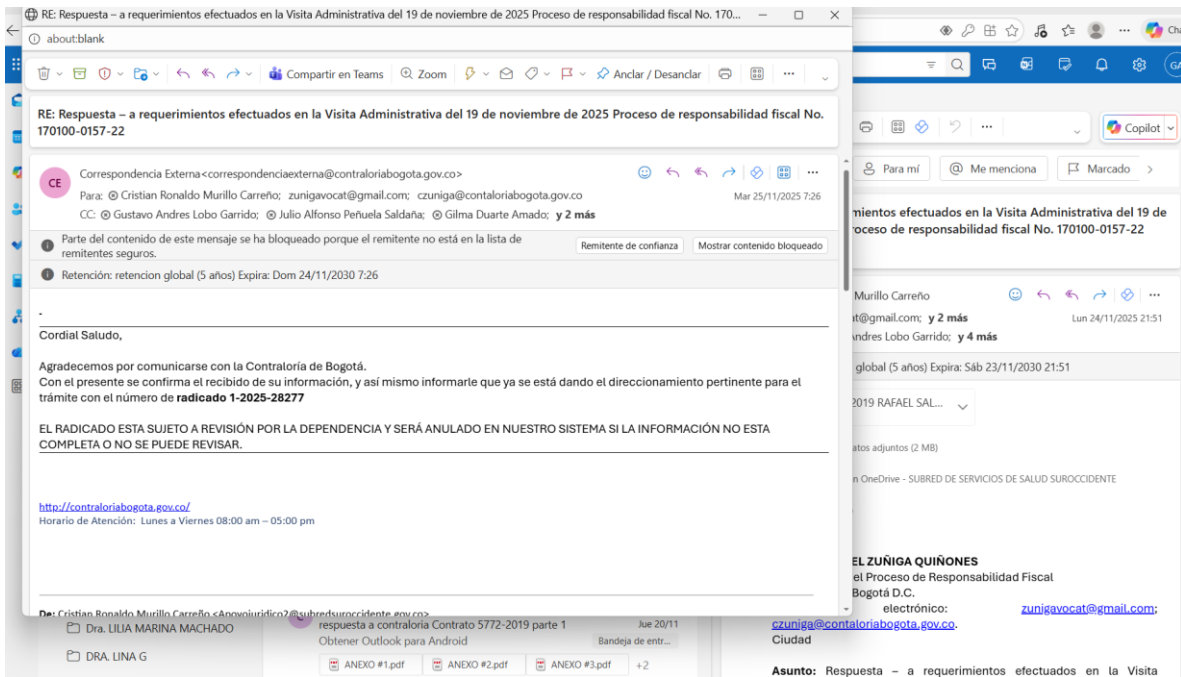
RE: Respuesta – a requerimientos efectuados en la Visita Administrativa del 19 de noviembre de 2025 Proceso de responsabilidad fiscal No. 170...

about:blank

Compartir en Teams | Zoom | Anclar / Desanclar | ···

RE: Respuesta – a requerimientos efectuados en la Visita Administrativa del 19 de noviembre de 2025 Proceso de responsabilidad fiscal No. 170100-0157-22

CE

Correspondencia Externa<correspondenciaexterna@contraloriabogota.gov.co>

Para: Cristian Ronaldo Murillo Carreño; zunigavocat@gmail.com; czuniga@contaloriabogota.gov.co

Mar 25/11/2025 7:26

CC: Gustavo Andres Lobo Garrido; Julio Alfonso Peñuela Saldaña; Gilma Duarte Amado; y 2 más

Parte del contenido de este mensaje se ha bloqueado porque el remitente no está en la lista de remitentes seguros.

Remitente de confianza | Mostrar contenido bloqueado

Retención: retencion global (5 años) Expira: Dom 24/11/2030 7:26

-

Cordial Saludo,

Agradecemos por comunicarse con la Contraloría de Bogotá.
Con el presente se confirma el recibido de su información, y así mismo informarle que ya se está dando el direccionamiento pertinente para el trámite con el número de radicado 1-2025-28277

EL RADICADO ESTA SUJETO A REVISIÓN POR LA DEPENDENCIA Y SERÁ ANULADO EN NUESTRO SISTEMA SI LA INFORMACIÓN NO ESTA COMPLETA O NO SE PUEDE REVISAR.

http://contraloriabogota.gov.co/
Horario de Atención: Lunes a Viernes 08:00 am – 05:00 pm

De: Cristian Ronaldo Murillo Carreño <Apoyojuridico2@subredsuroccidente.gov.co>

Dra. LILIA MARINA MACHADO

DRA. LINA G

respuesta a contraloria Contrato 5772-2019 parte 1 Jue 20/11
Obtener Outlook para Android Bandeja de entr...
ANEXO #1.pdf | ANEXO #2.pdf | ANEXO #3.pdf | +2

Copilot

Para mí | Me menciona | Marcado

mientos efectuados en la Visita Administrativa del 19 de roceso de responsabilidad fiscal No. 170100-0157-22

Murillo Carreño
at@gmail.com; y 2 más Lun 24/11/2025 21:51
ndres Lobo Garrido; y 4 más

global (5 años) Expira: Sáb 23/11/2030 21:51

2019 RAFAEL SAL...

atos adjuntos (2 MB)

n OneDrive - SUBRED DE SERVICIOS DE SALUD SUROCCIDENTE

EL ZUÑIGA QUIÑONES
el Proceso de Responsabilidad Fiscal
Bogotá D.C.
electrónico: zunigavocat@gmail.com; czuniga@contaloriabogota.gov.co.
Ciudad

Asunto: Respuesta – a requerimientos efectuados en la Visita